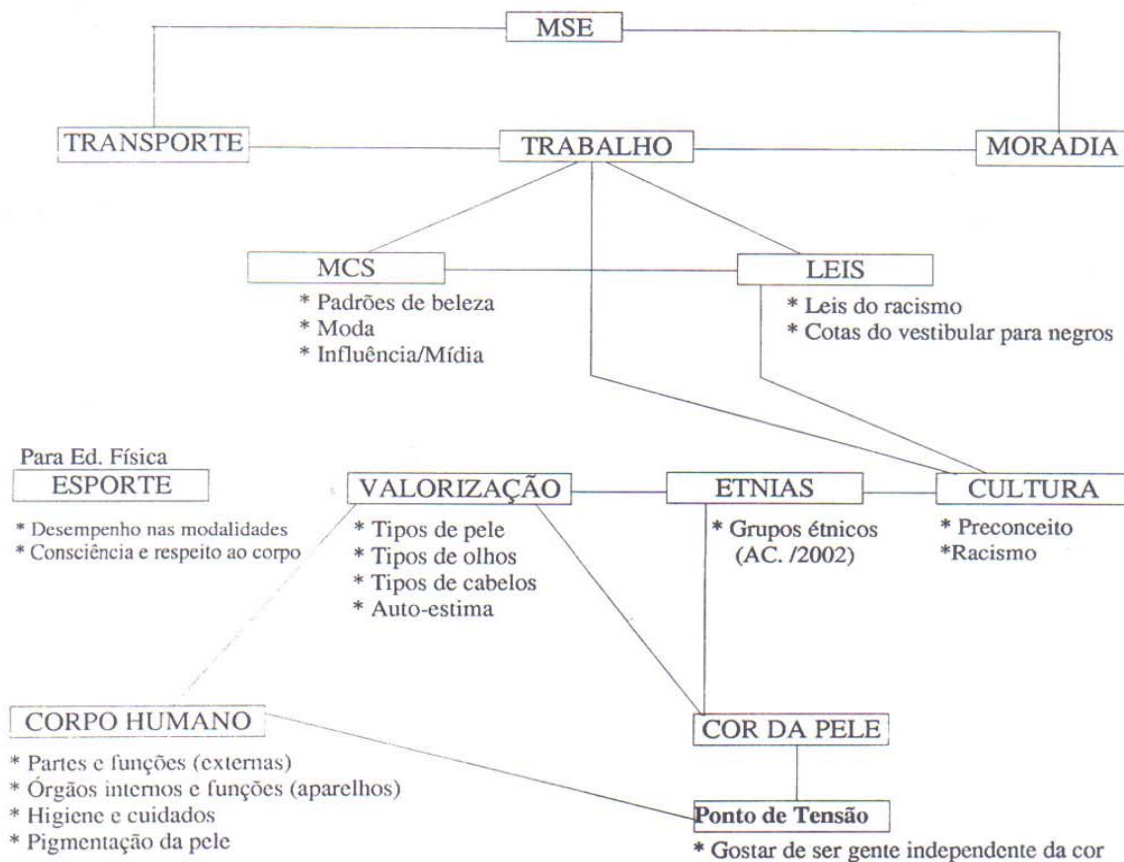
MSE

TRANSPORTE

TRABALHO

MORADIA

MCS
* Padrões de beleza
* Moda
* Influência/Mídia

LEIS
* Leis do racismo
* Cotas do vestibular para negros

Para Ed. Física
ESPORTE
* Desempenho nas modalidades
* Consciência e respeito ao corpo

VALORIZAÇÃO
* Tipos de pele
* Tipos de olhos
* Tipos de cabelos
* Auto-estima

ETNIAS
* Grupos étnicos (AC. /2002)

CULTURA
* Preconceito
*Racismo

CORPO HUMANO
* Partes e funções (externas)
* Órgãos internos e funções (aparelhos)
* Higiene e cuidados
* Pigmentação da pele

COR DA PELE

Ponto de Tensão
* Gostar de ser gente independente da cor